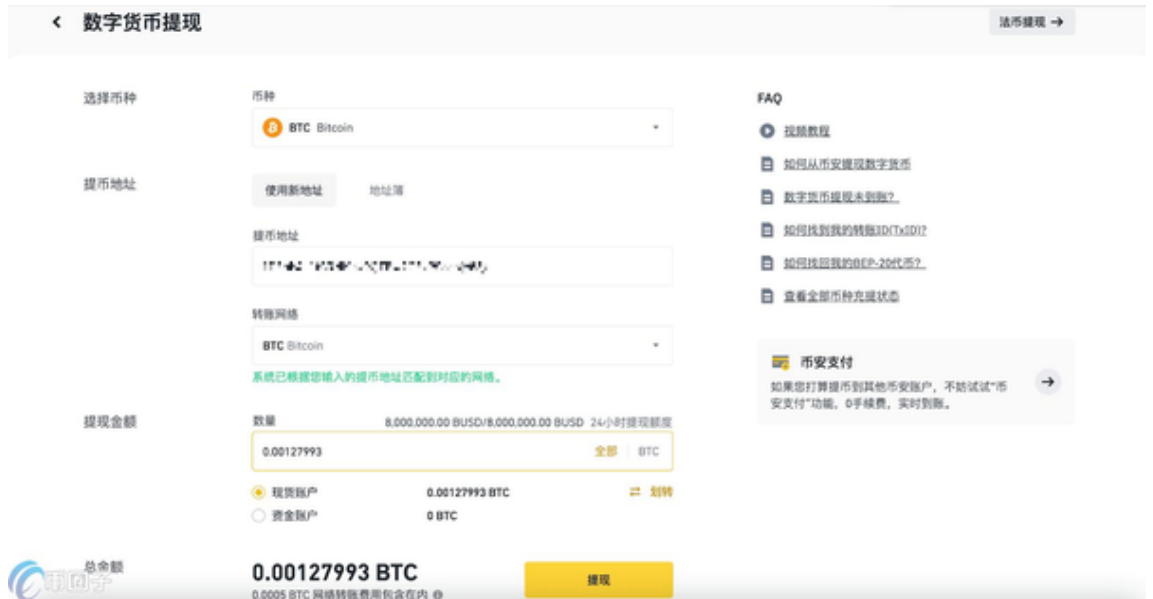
数字货币提现

法币提现 →

选择币种

币种

BTC Bitcoin

提币地址

使用新地址

地址簿

提币地址

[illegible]

转账网络

BTC Bitcoin

系统已根据您输入的提币地址匹配到对应的网络。

提现金额

数量

8,000,000.00 BUSD/8,000,000.00 BUSD 24小时提现额度

0.00127993

全部 BTC

现货账户 0.00127993 BTC

划转

资金账户 0 BTC

总余额

0.00127993 BTC

0.0005 BTC 网络转账费用包含在内

提现

FAQ

视频教程

如何从币安提现数字货币

数字货币提现未到账?

如何找到我的转账ID(TxID)?

如何找回我的BEP-20代币?

查看全部币种充提状态

币安支付

如果您打算提币到其他币安账户，不妨试试"币安支付"功能，0手续费，实时到账。

币圈子